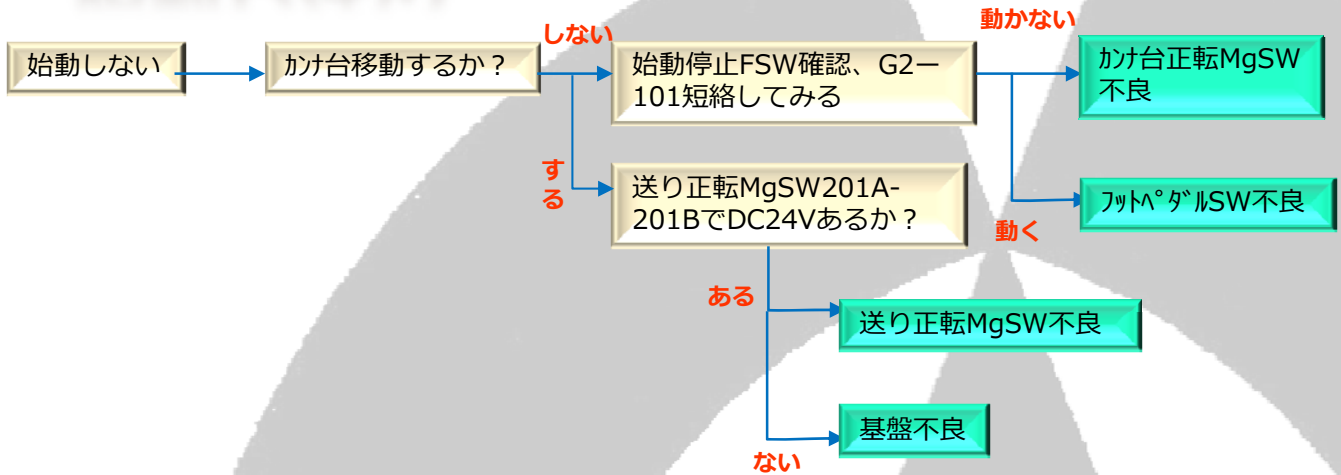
始動しない

ｶﾝﾅ台移動するか？

しない

始動停止FSW確認、G2ー101短絡してみる

動かない

ｶﾝﾅ台正転MgSW不良

する

送り正転MgSW201A-201BでDC24Vあるか？

ﾌｯﾄﾍﾟﾀﾞﾙSW不良

動く

ある

送り正転MgSW不良

基盤不良

ない